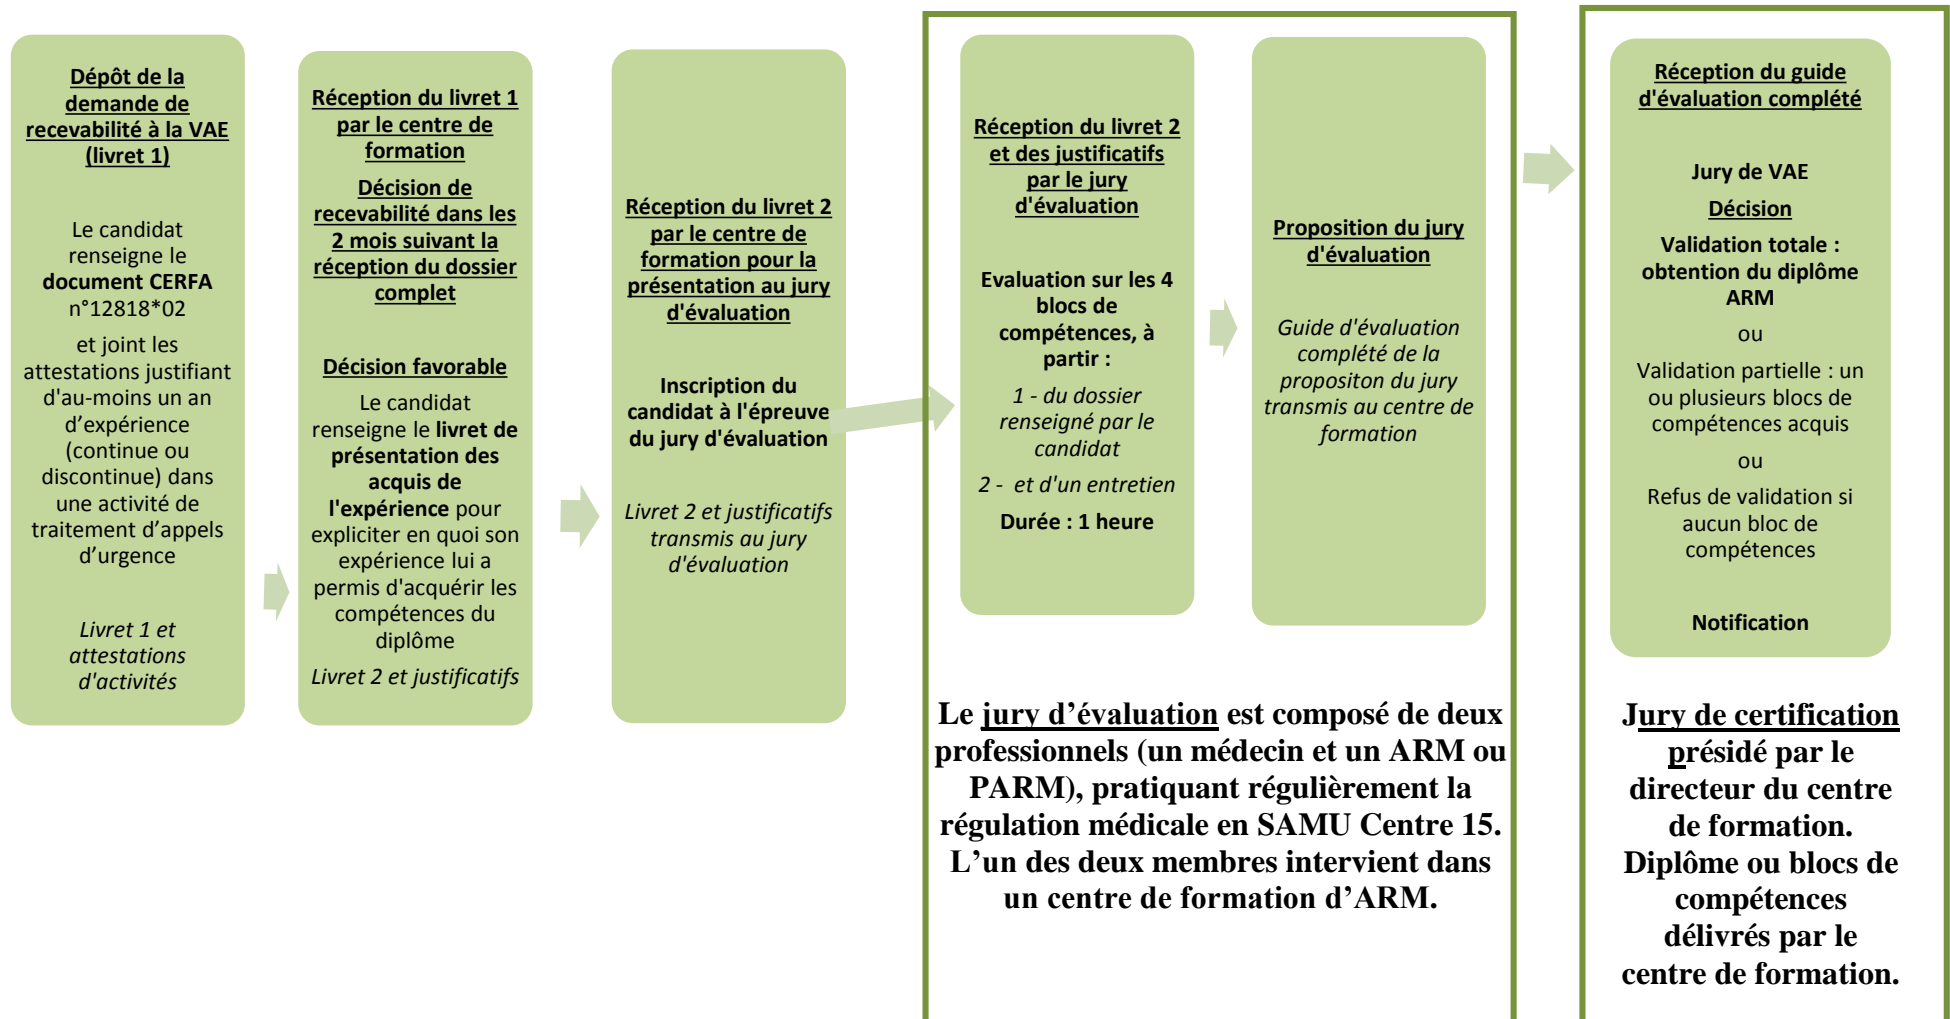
Dépôt de la demande de recevabilité à la VAE (livret 1)

Le candidat renseigne le document CERFA n°12818*02

et joint les attestations justifiant d'au-moins un an d'expérience (continue ou discontinue) dans une activité de traitement d'appels d'urgence

Livret 1 et attestations d'activités

Réception du livret 1 par le centre de formation

Décision de recevabilité dans les 2 mois suivant la réception du dossier complet

Décision favorable

Le candidat renseigne le livret de présentation des acquis de l'expérience pour expliciter en quoi son expérience lui a permis d'acquérir les compétences du diplôme

Livret 2 et justificatifs

Réception du livret 2 par le centre de formation pour la présentation au jury d'évaluation

Inscription du candidat à l'épreuve du jury d'évaluation

Livret 2 et justificatifs transmis au jury d'évaluation

Réception du livret 2 et des justificatifs par le jury d'évaluation

Evaluation sur les 4 blocs de compétences, à partir :

1 - du dossier renseigné par le candidat

2 - et d'un entretien

Durée : 1 heure

Proposition du jury d'évaluation

Guide d'évaluation complété de la propositon du jury transmis au centre de formation

Le jury d'évaluation est composé de deux professionnels (un médecin et un ARM ou PARM), pratiquant régulièrement la régulation médicale en SAMU Centre 15. L'un des deux membres intervient dans un centre de formation d'ARM.

Réception du guide d'évaluation complété

Jury de VAE

Décision

Validation totale : obtention du diplôme ARM

ou

Validation partielle : un ou plusieurs blocs de compétences acquis

ou

Refus de validation si aucun bloc de compétences

Notification

Jury de certification présidé par le directeur du centre de formation. Diplôme ou blocs de compétences délivrés par le centre de formation.